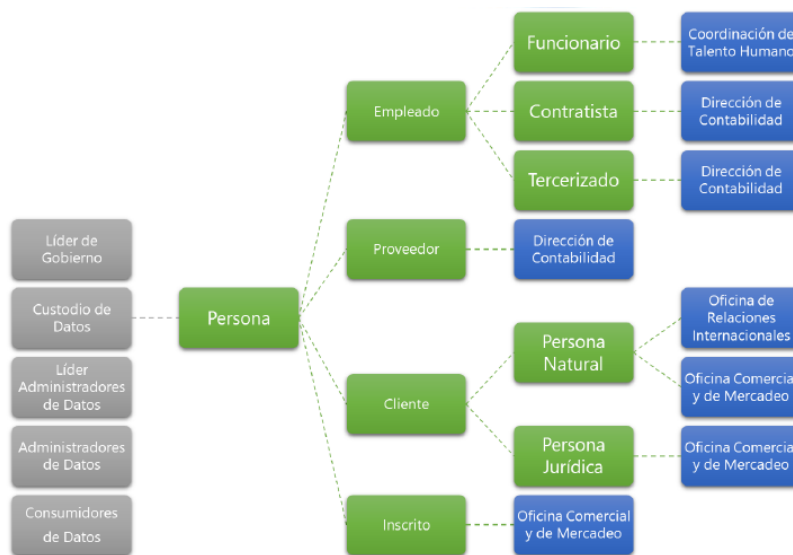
Líder de Gobierno

Custodio de Datos

Líder Administradores de Datos

Administradores de Datos

Consumidores de Datos

Persona

Empleado

Funcionario

Coordinación de Talento Humano

Contratista

Dirección de Contabilidad

Tercerizado

Dirección de Contabilidad

Proveedor

Dirección de Contabilidad

Cliente

Persona Natural

Oficina de Relaciones Internacionales

Oficina Comercial y de Mercadeo

Persona Jurídica

Oficina Comercial y de Mercadeo

Inscrito

Oficina Comercial y de Mercadeo